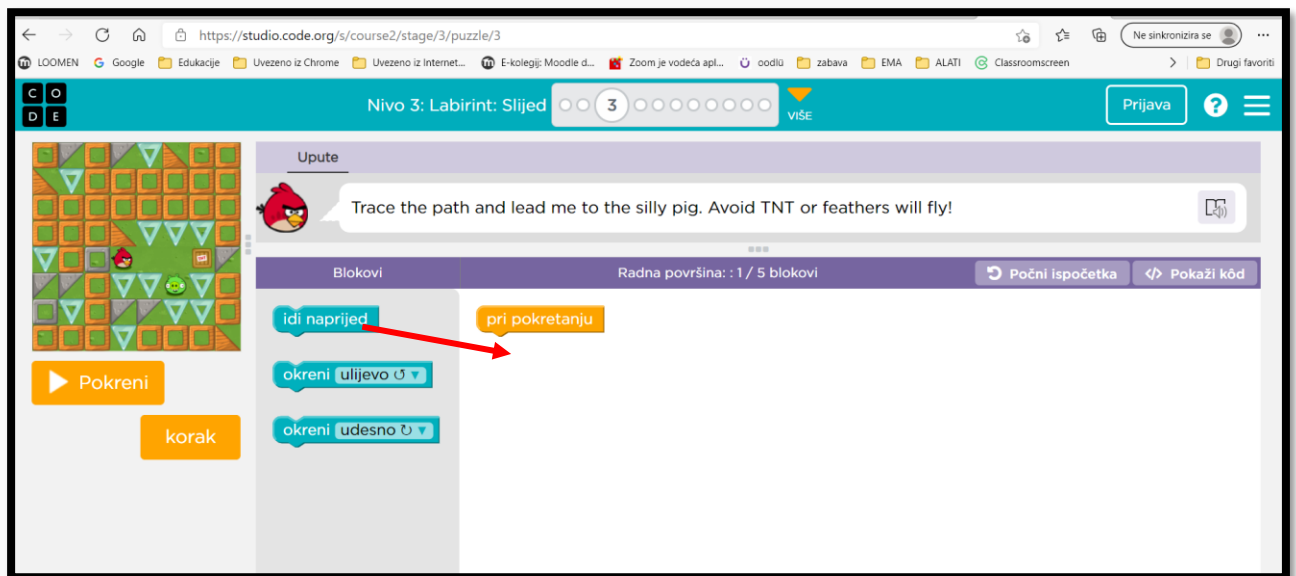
https://studio.code.org/s/course2/stage/3/puzzle/3

Ne sinkronizira se

LOOMEN Google Edukacije Uvezeno iz Chrome Uvezeno iz Internet... E-kolegij: Moodle d... Zoom je vodeća apl... oodlü zabava EMA ALATI Classroomscreen Drugi favoriti

C O
D E

Nivo 3: Labirint: Slijed 3 VIŠE

Prijava ?

Upute

Trace the path and lead me to the silly pig. Avoid TNT or feathers will fly!

Blokovi

Radna površina: : 1 / 5 blokovi

Počni ispočetka

</> Pokaži kôd

idi naprijed

pri pokretanju

okreni ulijevo ↺

okreni udesno ↻

Pokreni

korak